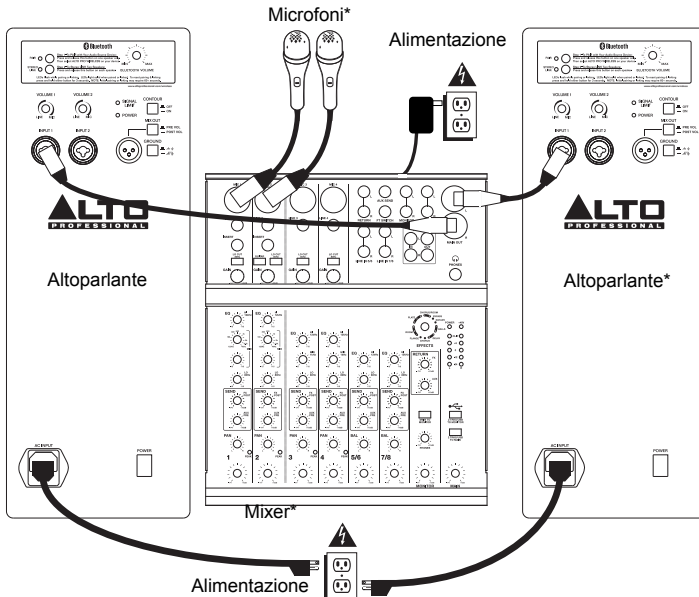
Microfoni*

Alimentazione

Bluetooth

VOLUME 1

VOLUME 2

SIGNAL LIMIT

POWER

CONTOUR

MIX OUT

GROUND

INPUT 1

INPUT 2

BLUETOOTH VOLUME

ALTO PROFESSIONAL

Altoparlante

Altoparlante*

1

2

3

4

5/6

7/8

EFFECTS

RETURN

SEND

PAN

BAL

EQ

GAIN

PHONES

MAIN OUT

AC INPUT

POWER

Mixer*

Alimentazione